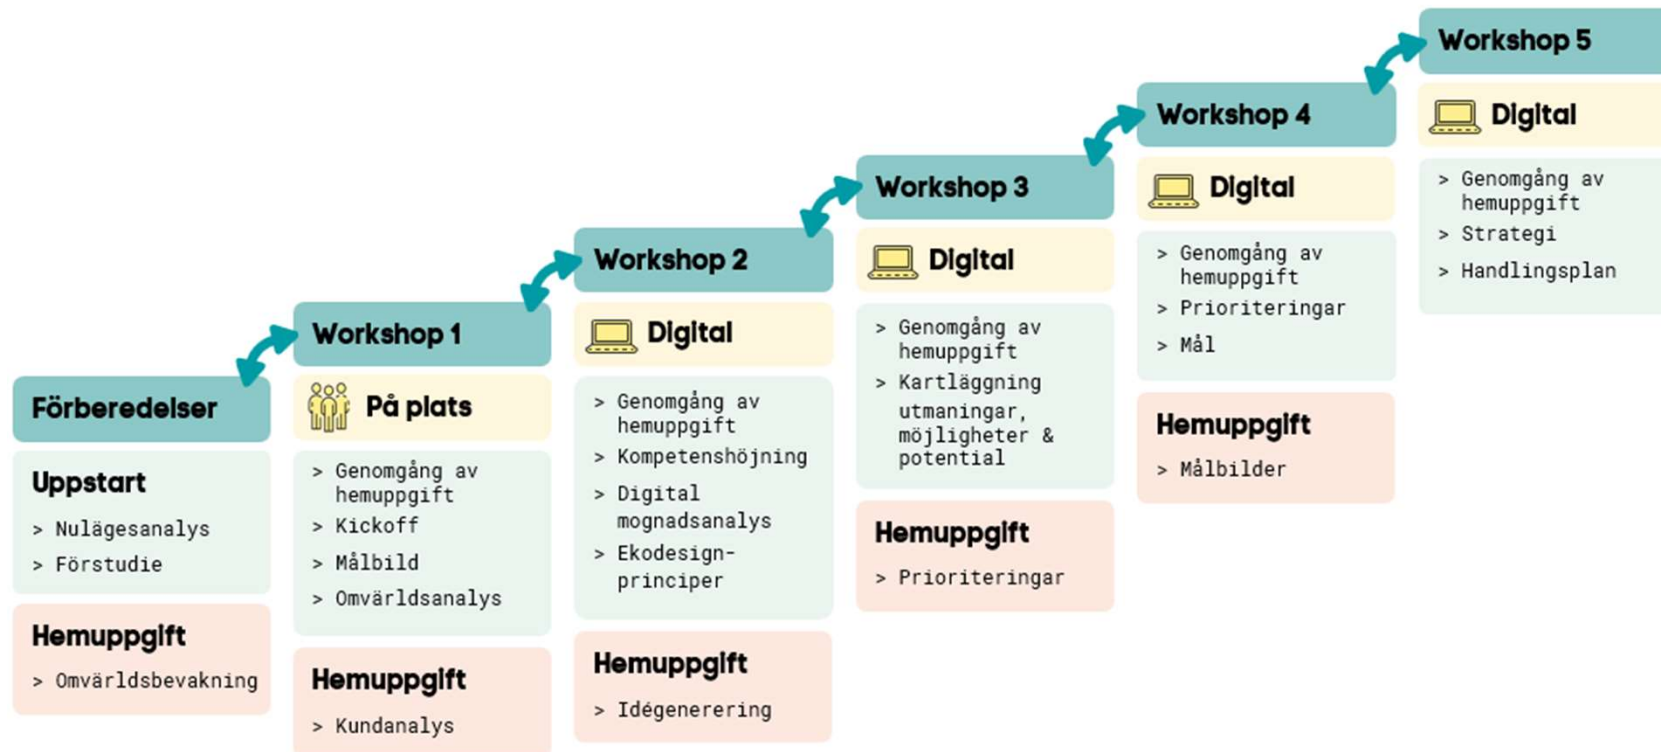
Förberedelser

Uppstart

> Nulägesanalys
> Förstudie

Hemuppgift

> Omvärldsbevakning

Workshop 1

På plats

> Genomgång av hemuppgift
> Kickoff
> Målbild
> Omvärldsanalys

Hemuppgift

> Kundanalys

Workshop 2

Digital

> Genomgång av hemuppgift
> Kompetenshöjning
> Digital mognadsanalys
> Ekodesign-principer

Hemuppgift

> Idégenerering

Workshop 3

Digital

> Genomgång av hemuppgift
> Kartläggning utmaningar, möjligheter & potential

Hemuppgift

> Prioriteringar

Workshop 4

Digital

> Genomgång av hemuppgift
> Prioriteringar
> Mål

Hemuppgift

> Målbilder

Workshop 5

Digital

> Genomgång av hemuppgift
> Strategi
> Handlingsplan